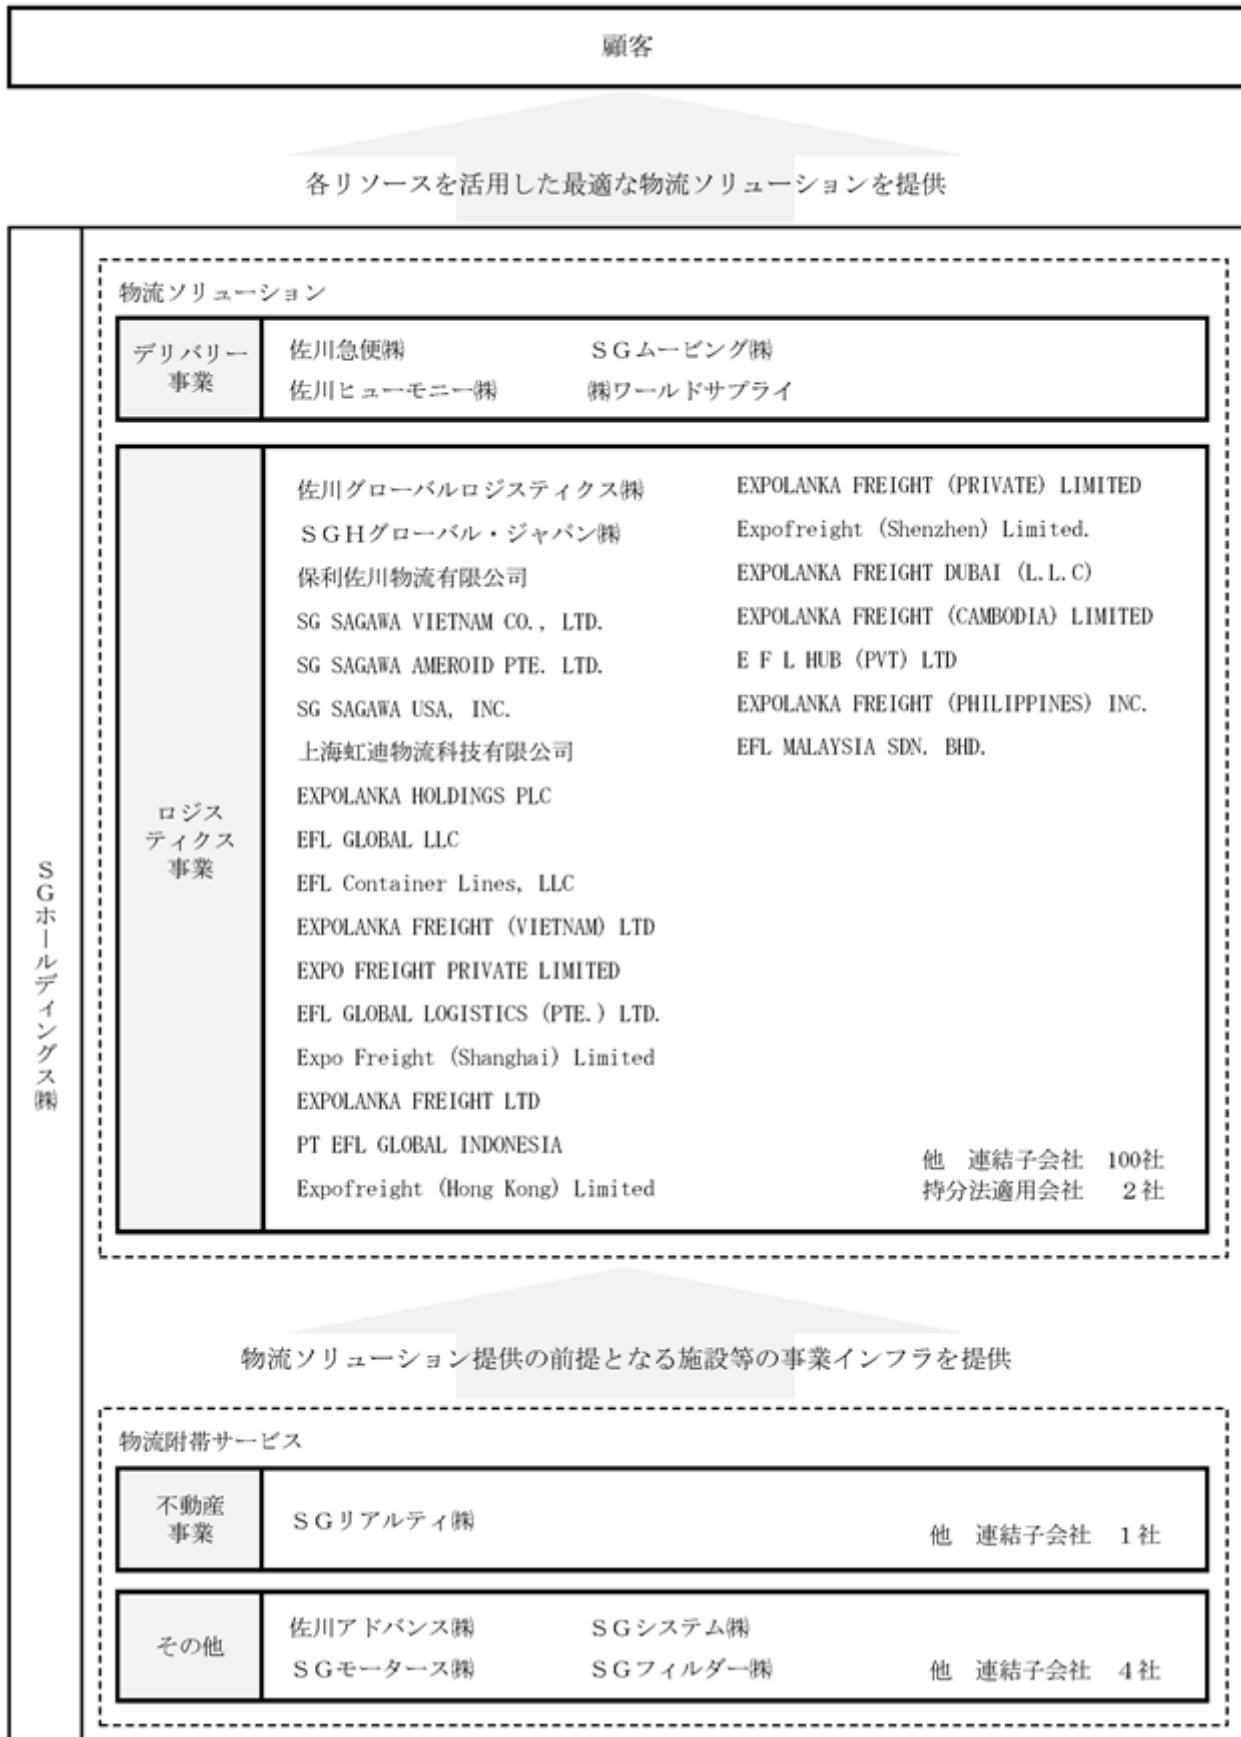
顧客

各リソースを活用した最適な物流ソリューションを提供

SGホールディングス㈱

物流ソリューション

デリバリー事業

佐川急便㈱
SGムービング㈱
佐川ヒューモニー㈱
㈱ワールドサプライ

ロジスティクス事業

佐川グローバルロジスティクス㈱
SGHグローバル・ジャパン㈱
保利佐川物流有限公司
SG SAGAWA VIETNAM CO., LTD.
SG SAGAWA AMEROID PTE. LTD.
SG SAGAWA USA, INC.
上海虹迪物流科技有限公司
EXPOLANKA HOLDINGS PLC
EFL GLOBAL LLC
EFL Container Lines, LLC
EXPOLANKA FREIGHT (VIETNAM) LTD
EXPO FREIGHT PRIVATE LIMITED
EFL GLOBAL LOGISTICS (PTE.) LTD.
Expo Freight (Shanghai) Limited
EXPOLANKA FREIGHT LTD
PT EFL GLOBAL INDONESIA
Expofreight (Hong Kong) Limited

EXPOLANKA FREIGHT (PRIVATE) LIMITED
Expofreight (Shenzhen) Limited.
EXPOLANKA FREIGHT DUBAI (L.L.C)
EXPOLANKA FREIGHT (CAMBODIA) LIMITED
E F L HUB (PVT) LTD
EXPOLANKA FREIGHT (PHILIPPINES) INC.
EFL MALAYSIA SDN. BHD.

他 連結子会社 100社
持分法適用会社 2社

物流ソリューション提供の前提となる施設等の事業インフラを提供

物流附帯サービス

不動産事業

SGリアルティ㈱

他 連結子会社 1社

その他

佐川アドバンス㈱
SGシステム㈱
SGモータース㈱
SGフィルダー㈱

他 連結子会社 4社